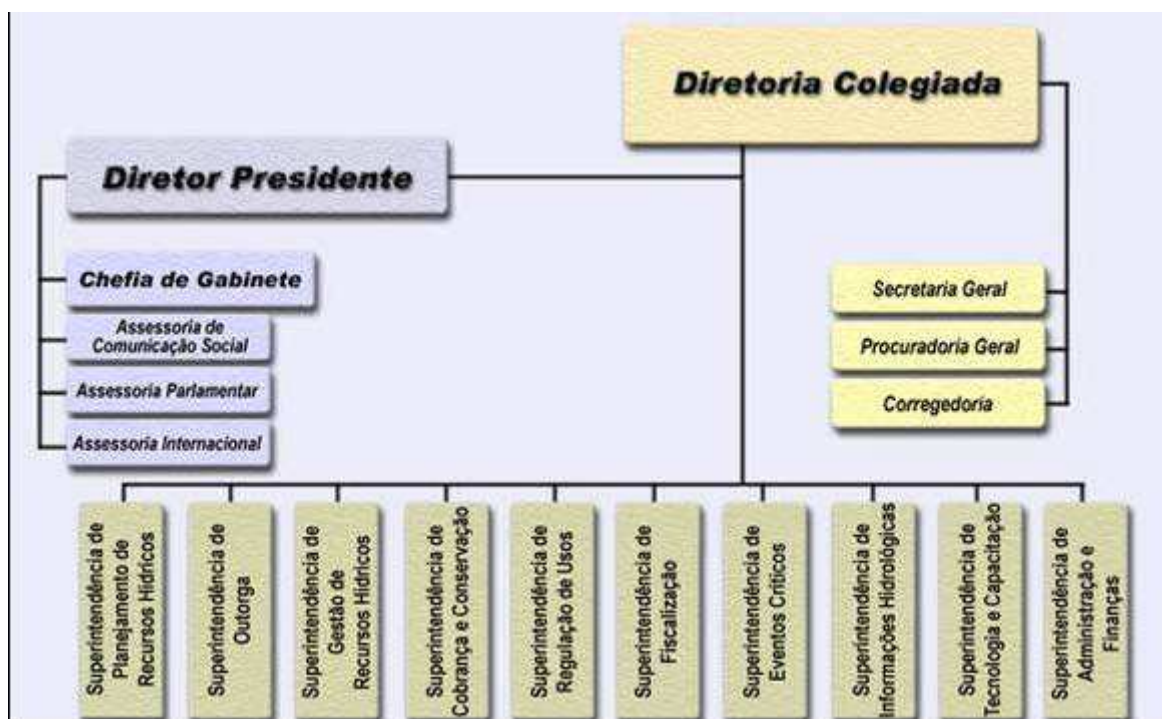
Diretoria Colegiada

Diretor Presidente

Chefia de Gabinete

Assessoria de Comunicação Social

Assessoria Parlamentar

Assessoria Internacional

Secretaria Geral

Procuradoria Geral

Corregedoria

Superintendência de Planejamento de Recursos Hídricos

Superintendência de Outorga

Superintendência de Gestão de Recursos Hídricos

Superintendência de Cobrança e Conservação

Superintendência de Regulação de Usos

Superintendência de Fiscalização

Superintendência de Eventos Críticos

Superintendência de Informações Hidrológicas

Superintendência de Tecnologia e Capacitação

Superintendência de Administração e Finanças